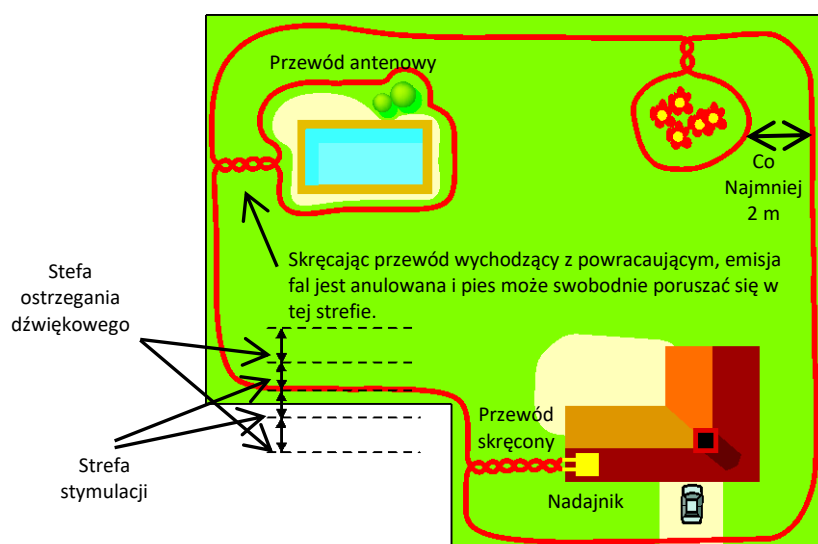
Przewód antenowy

Co Najmniej 2 m

Skręcając przewód wychodzący z powracaującym, emisja fal jest anulowana i pies może swobodnie poruszać się w tej strefie.

Stefa ostrzegania dźwiękowego

Strefa stymulacji

Przewód skręcony

Nadajnik